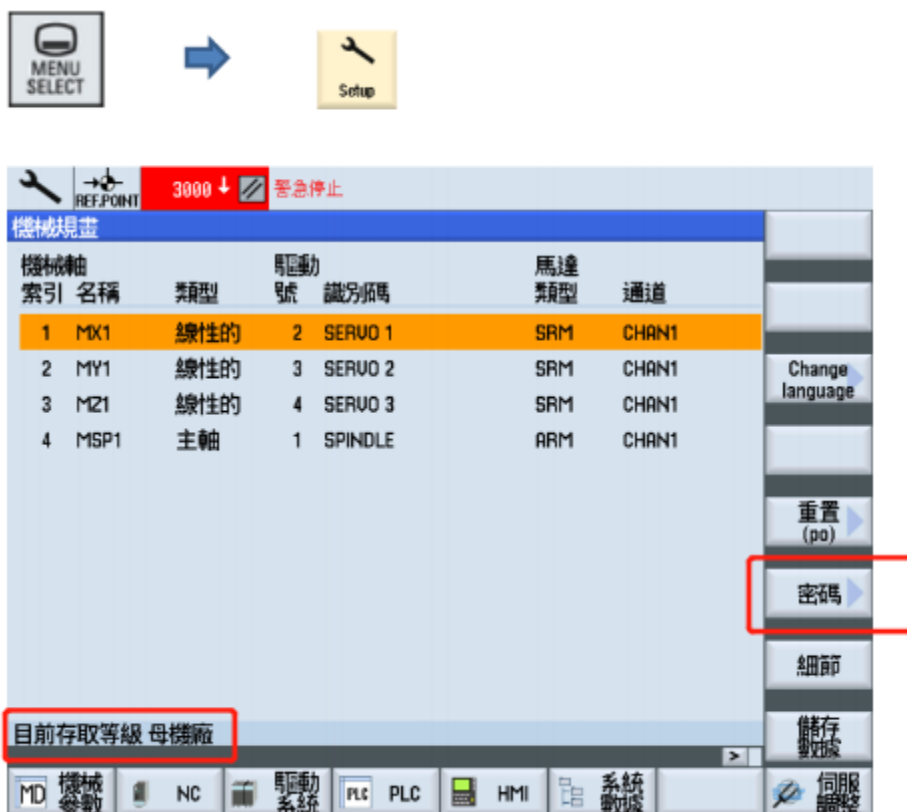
MENU SELECT

Setup

REF.POINT 3000 緊急停止

機械規畫

| 機械軸 索引 | 名稱 | 類型 | 驅動 號 | 識別碼 | 馬達 類型 | 通道 |
|---|---|---|---|---|---|---|
| 1 | MX1 | 線性的 | 2 | SERVO 1 | SRM | CHAN1 |
| 2 | MY1 | 線性的 | 3 | SERVO 2 | SRM | CHAN1 |
| 3 | MZ1 | 線性的 | 4 | SERVO 3 | SRM | CHAN1 |
| 4 | MSP1 | 主軸 | 1 | SPINDLE | ARM | CHAN1 |

Change language

重置 (po)

密碼

細節

儲存 數據

目前存取等級 母機廠

>

MD 機械參數

NC

驅動系統

PLC PLC

HMI

系統數據

伺服調整